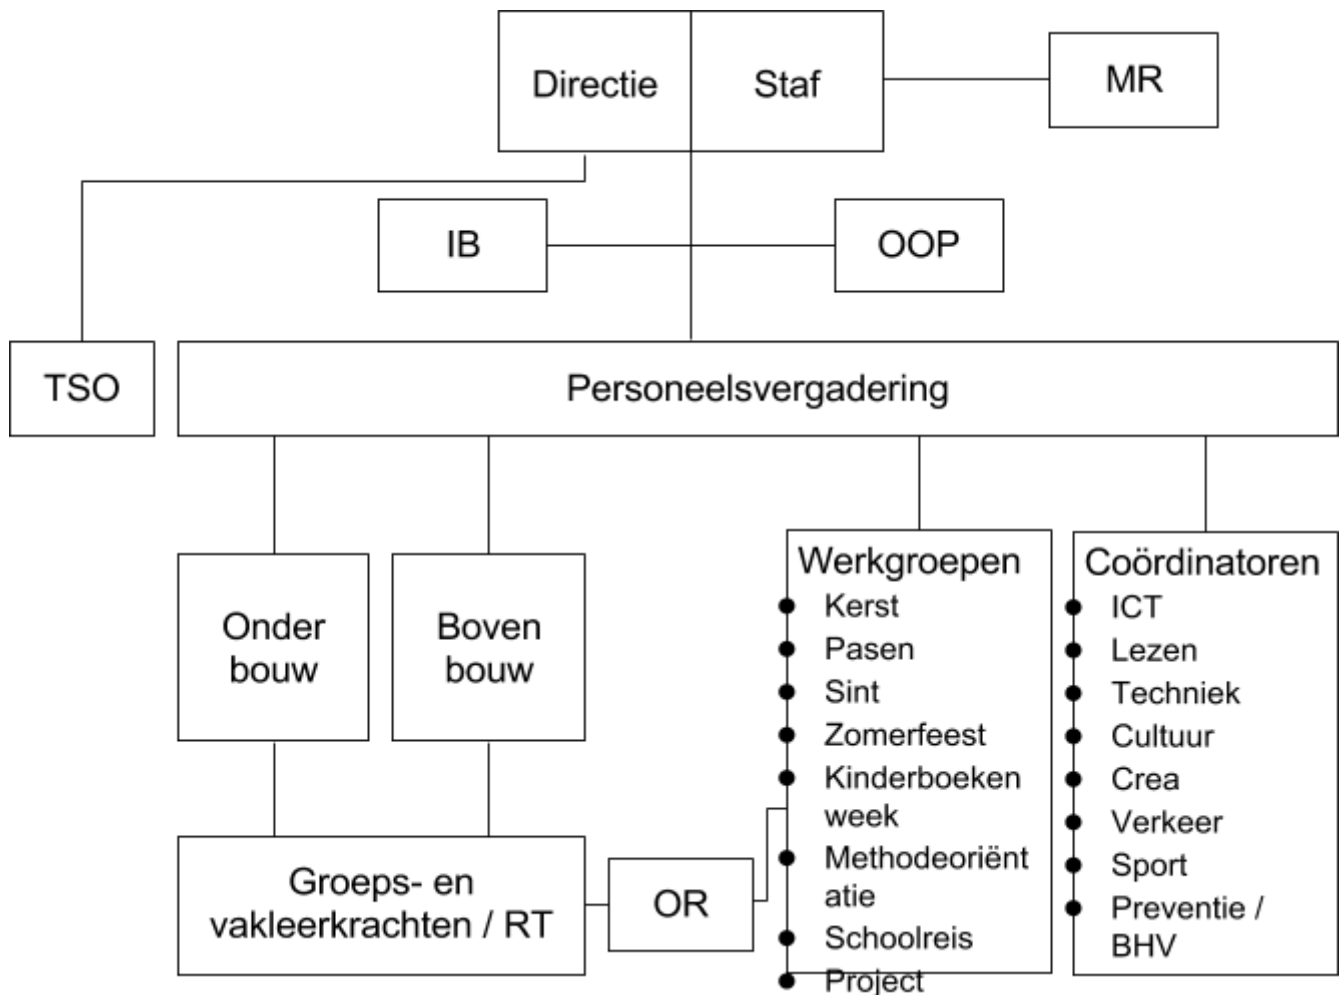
Directie
Staf
MR
IB
OOP
TSO
Personeelsvergadering
Onder bouw
Boven bouw
Werkgroepen
- Kerst
- Pasen
- Sint
- Zomerfeest
- Kinderboeken week
- Methodeoriënt atie
- Schoolreis
- Project
Coördinatoren
- ICT
- Lezen
- Techniek
- Cultuur
- Crea
- Verkeer
- Sport
- Preventie / BHV
Groeps- en vakleerkrachten / RT
OR